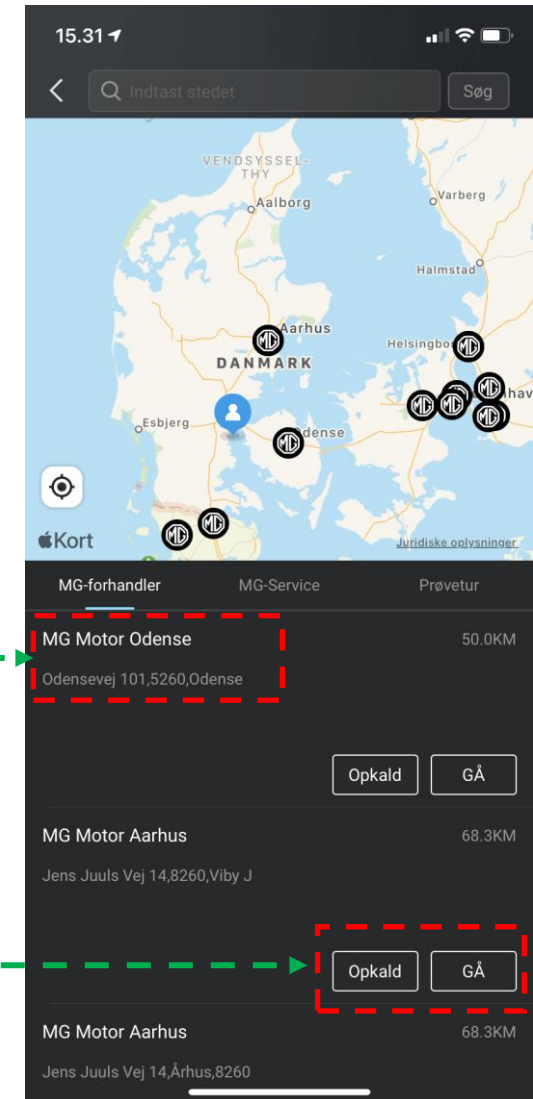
15.31

Indtast stedet

Søg

VENDSYSSEL-THY

Aalborg

Varberg

Halmstad

Aarhus

Helsingbo

DANMARK

Esbjerg

Odense

Kort

Juridiske oplysninger

MG-forhandler

MG-Service

Prøvetur

MG Motor Odense

50.0KM

Odensevej 101,5260,Odense

Opkald

GÅ

MG Motor Aarhus

68.3KM

Jens Juuls Vej 14,8260,Viby J

Opkald

GÅ

MG Motor Aarhus

68.3KM

Jens Juuls Vej 14,Århus,8260